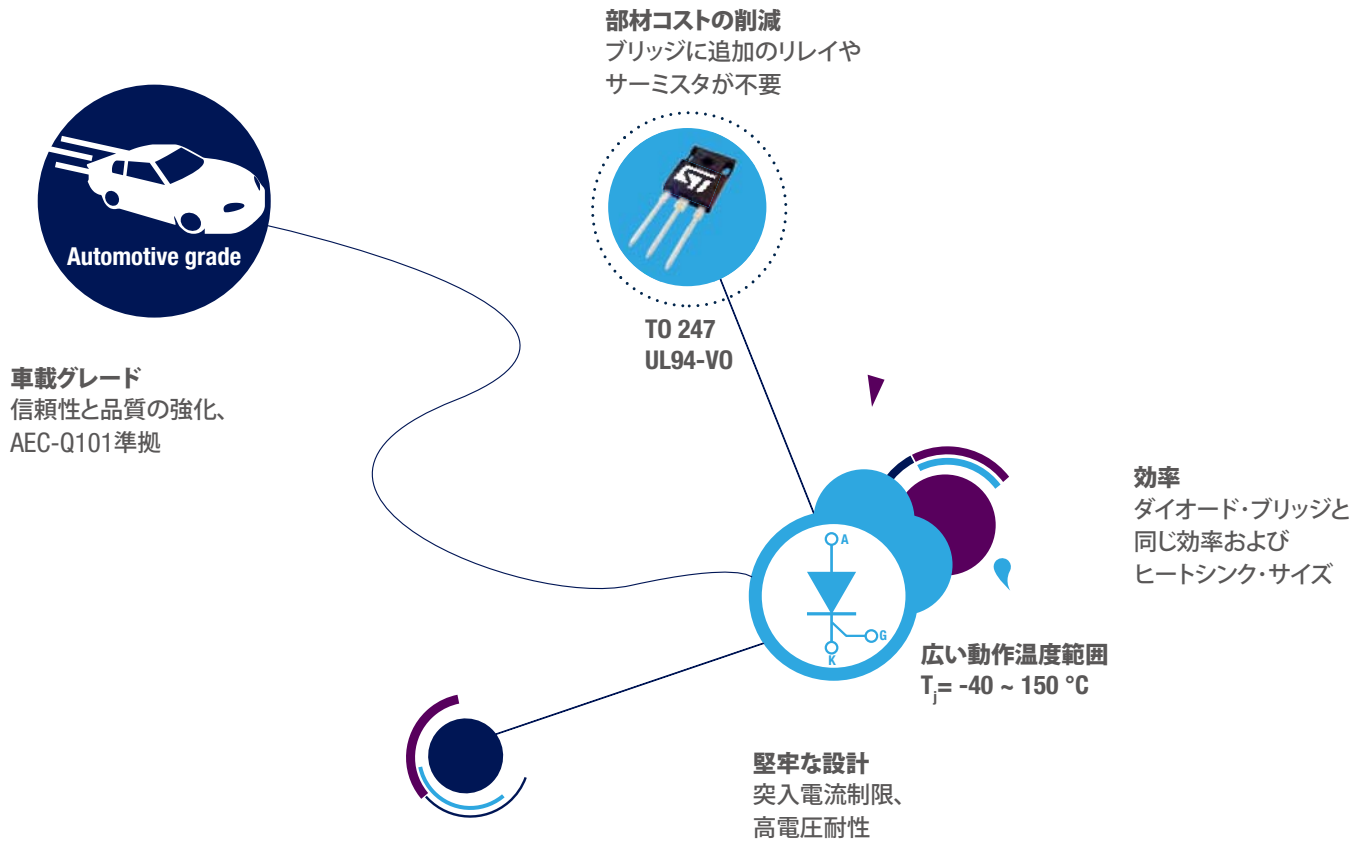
部材コストの削減
ブリッジに追加のリレイやサーミスタが不要

Automotive grade

車載グレード
信頼性と品質の強化、AEC-Q101準拠

TO 247
UL94-VO

効率
ダイオード・ブリッジと同じ効率およびヒートシンク・サイズ

A
G
K

広い動作温度範囲
$T_j$= -40 ~ 150 °C

堅牢な設計
突入電流制限、高電圧耐性